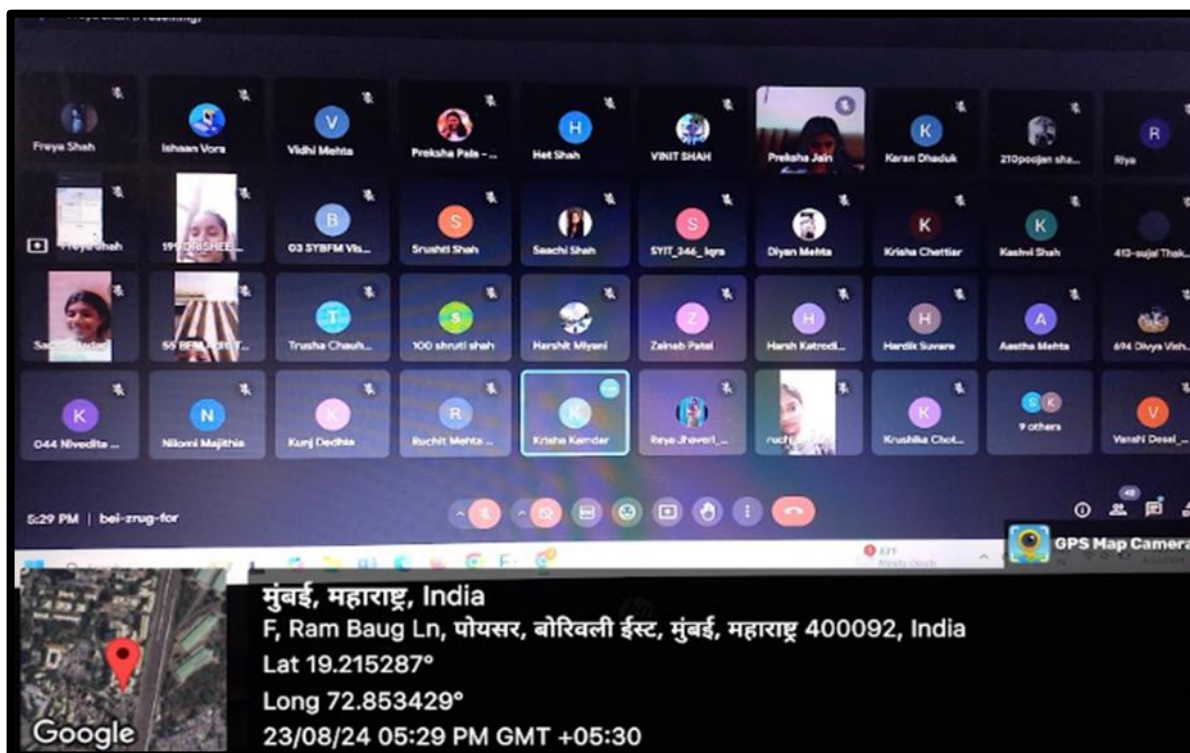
Freya Shah

Ishaan Vora

Vidhi Mehta

Preksha Pala - ...

Het Shah

VINIT SHAH

Preksha Jain

Karan Dhaduk

210poojan sha...

Riya

Freya Shah

19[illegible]

03 SYBFM Vis...

Srushti Shah

Saachi Shah

SYIT_346_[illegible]

Diyan Mehta

Krisha Chettiar

Kashvi Shah

413-sujal Thak...

Sa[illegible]

55 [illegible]

Trusha Chauh...

100 shruti shah

Harshit Miyani

Zainab Patel

Harsh Katrodi...

Hardik Suvare

Aastha Mehta

694 Divya Vish...

044 Nivedita ...

Nilomi Majithia

Kunj Dedhia

Ruchit Mehta ...

Krisha Kamdar

Reya Jhaveri_...

ruchi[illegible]

Krushika Chot...

9 others

Vanshi Desai_...

5:29 PM | bei-zrug-for

48

GPS Map Camera

मुंबई, महाराष्ट्र, India
F, Ram Baug Ln, पोयसर, बोरिवली ईस्ट, मुंबई, महाराष्ट्र 400092, India
Lat 19.215287°
Long 72.853429°
23/08/24 05:29 PM GMT +05:30

Google